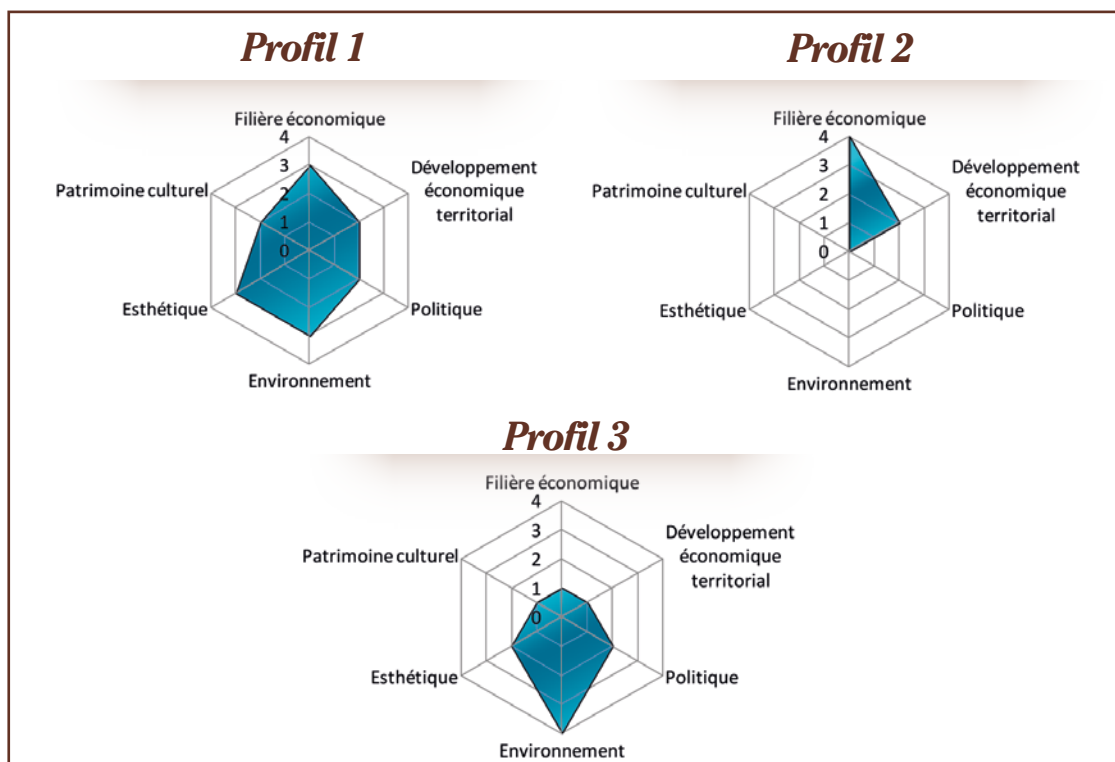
Profil 1

Filière économique
4
3
2
1
0
Développement économique territorial
Politique
Environnement
Esthétique
Patrimoine culturel

Profil 2

Filière économique
4
3
2
1
0
Développement économique territorial
Politique
Environnement
Esthétique
Patrimoine culturel

Profil 3

Filière économique
4
3
2
1
0
Développement économique territorial
Politique
Environnement
Esthétique
Patrimoine culturel